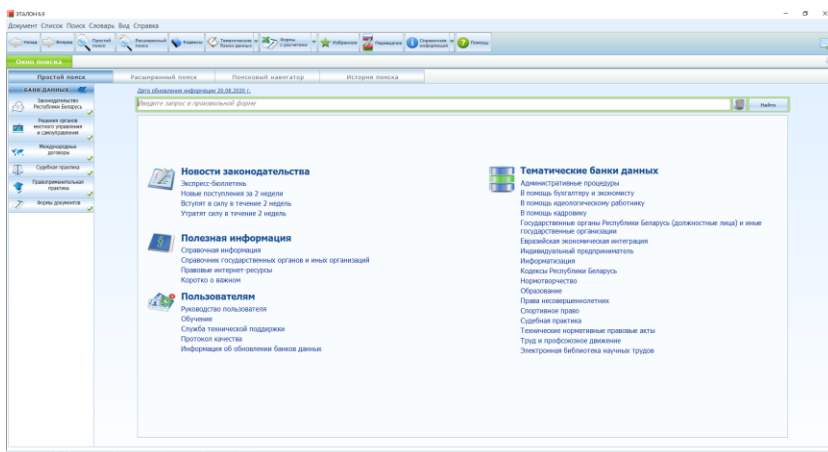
ЭТАЛОН 6.9

Документ Список Поиск Словарь Вид Справка

Назад Вперед Простой поиск Расширенный поиск Кодексы Тематические банки данных Формы с реквизитами Избранное Переводчик Справочная информация Помощь

Окно поиска

Простой поиск | Расширенный поиск | Поисковый навигатор | История поиска

БАНК ДАННЫХ

Законодательство Республики Беларусь

Решения органов местного управления и самоуправления

Международные договоры

Судебная практика

Правоприменительная практика

Формы документов

Дата обновления информации 20.08.2020 г.

Введите запрос в произвольной форме

Найти

Новости законодательства
Экспресс-бюллетень
Новые поступления за 2 недели
Вступят в силу в течение 2 недель
Утратят силу в течение 2 недель

Полезная информация
Справочная информация
Справочник государственных органов и иных организаций
Правовые интернет-ресурсы
Коротко о важном

Пользователям
Руководство пользователя
Обучение
Служба технической поддержки
Протокол качества
Информация об обновлении банков данных

Тематические банки данных
Административные процедуры
В помощь бухгалтеру и экономисту
В помощь идеологическому работнику
В помощь кадровику
Государственные органы Республики Беларусь (должностные лица) и иные государственные организации
Евразийская экономическая интеграция
Индивидуальный предприниматель
Информатизация
Кодексы Республики Беларусь
Нормотворчество
Образование
Права несовершеннолетних
Спортивное право
Судебная практика
Технические нормативные правовые акты
Труд и профсоюзное движение
Электронная библиотека научных трудов